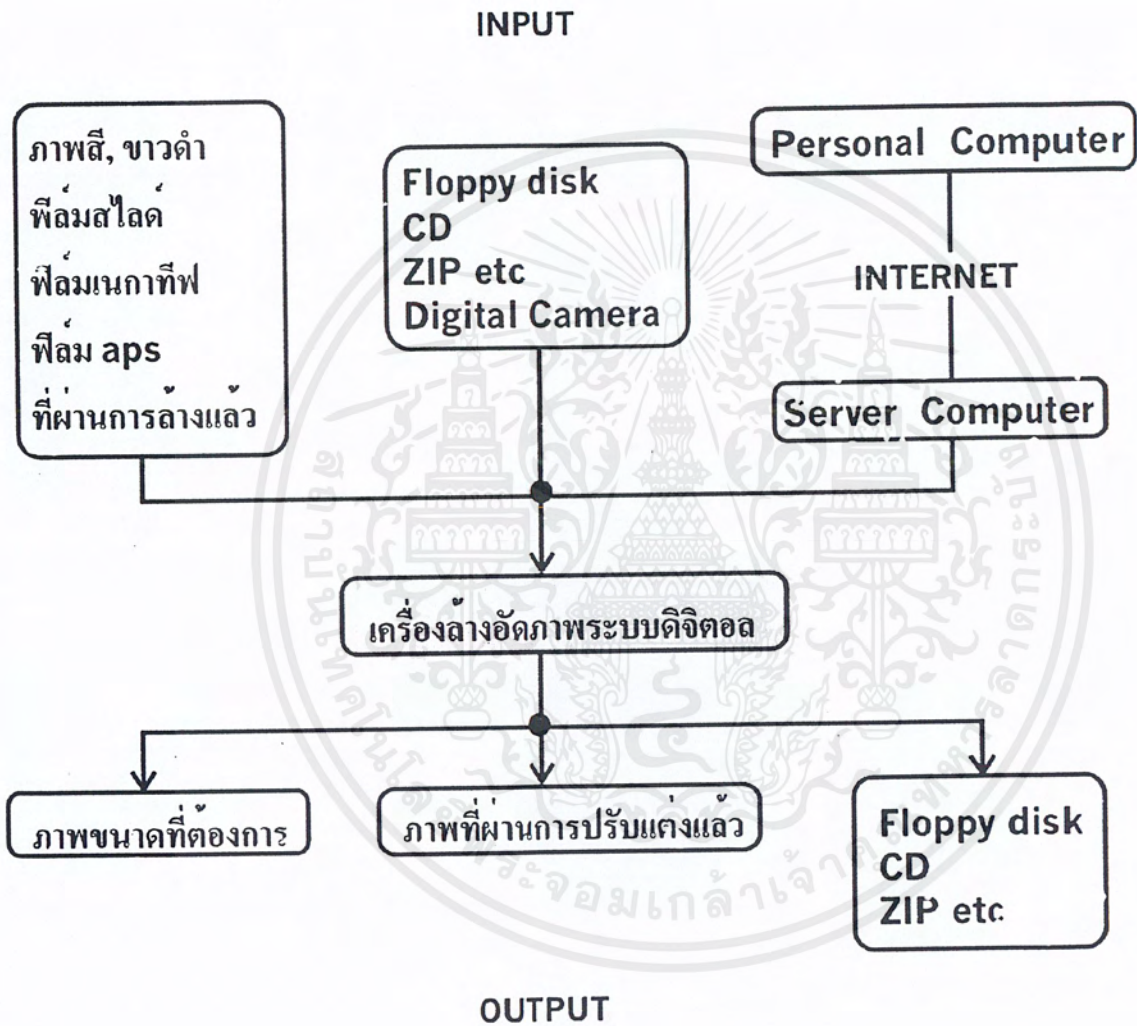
INPUT

ภาพสี, ขาวดำ
ฟิล์มสไลด์
ฟิล์มเนกาทีฟ
ฟิล์ม aps
ที่ผ่านการล้างแล้ว

Floppy disk
CD
ZIP etc
Digital Camera

Personal Computer

INTERNET

Server Computer

เครื่องล้างอัดภาพระบบดิจิตอล

ภาพขนาดที่ต้องการ

ภาพที่ผ่านการปรับแต่งแล้ว

Floppy disk
CD
ZIP etc

OUTPUT

สถาบันเทคโนโลยีพระจอมเกล้าเจ้าคุณทหารลาดกระบัง